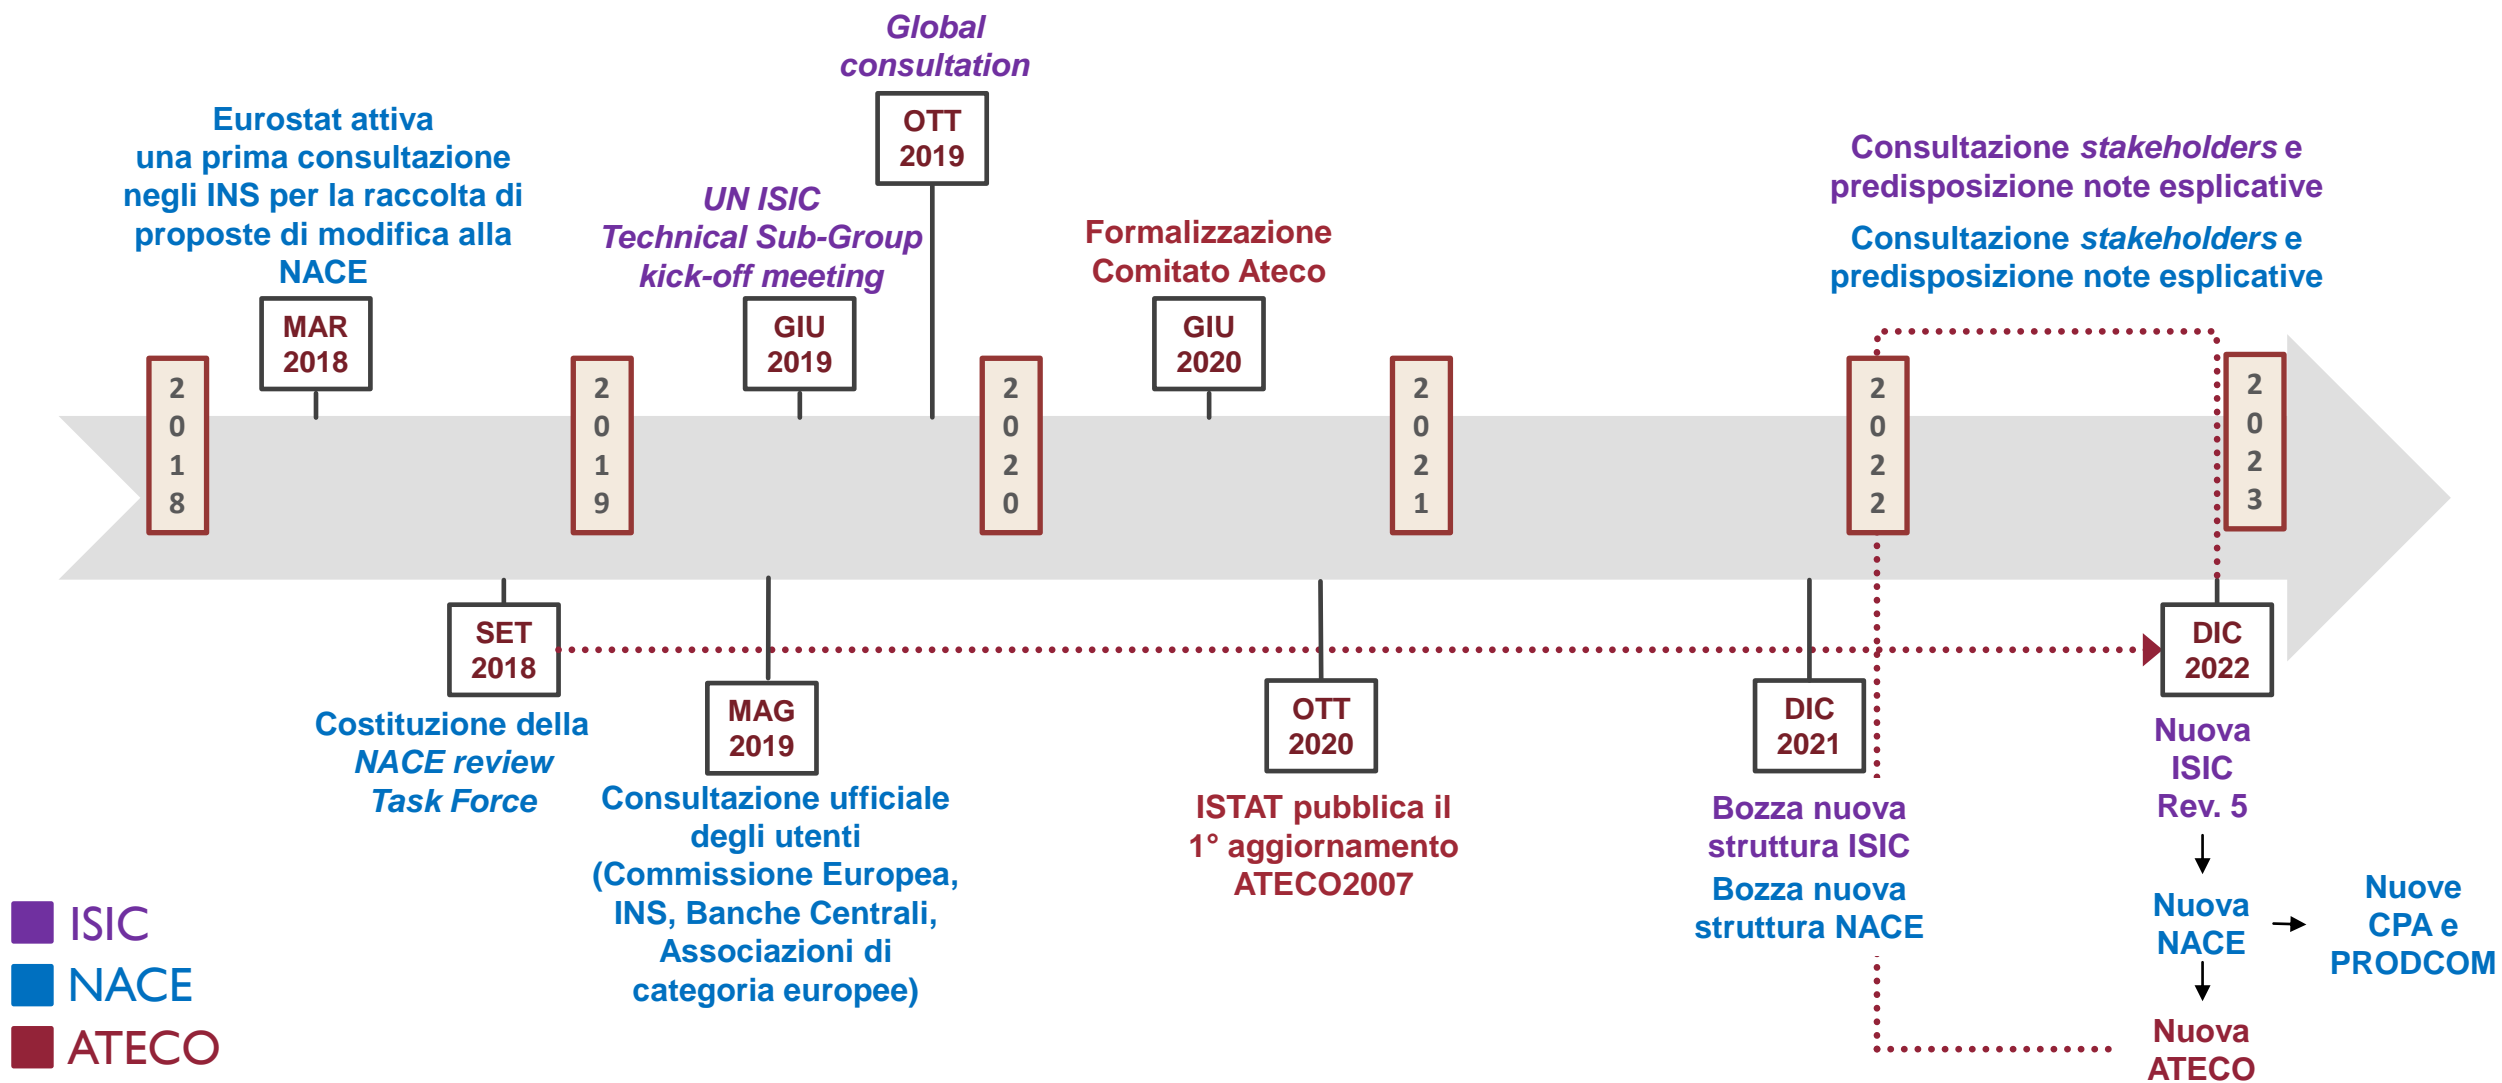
Global consultation

OTT 2019

Eurostat attiva una prima consultazione negli INS per la raccolta di proposte di modifica alla NACE

MAR 2018

UN ISIC Technical Sub-Group kick-off meeting

GIU 2019

Formalizzazione Comitato Ateco

GIU 2020

Consultazione *stakeholders* e predisposizione note esplicative

Consultazione *stakeholders* e predisposizione note esplicative

2018

2019

2020

2021

2022

2023

SET 2018

Costituzione della *NACE review Task Force*

MAG 2019

Consultazione ufficiale degli utenti (Commissione Europea, INS, Banche Centrali, Associazioni di categoria europee)

OTT 2020

ISTAT pubblica il 1° aggiornamento ATECO2007

DIC 2021

Bozza nuova struttura ISIC

Bozza nuova struttura NACE

DIC 2022

Nuova ISIC Rev. 5

Nuova NACE

Nuove CPA e PRODCOM

Nuova ATECO

ISIC
NACE
ATECO